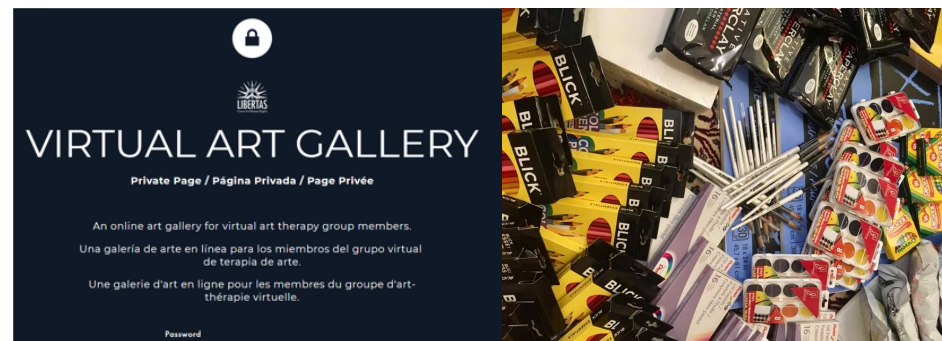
LIBERTAS

VIRTUAL ART GALLERY

Private Page / Página Privada / Page Privée

An online art gallery for virtual art therapy group members.

Una galería de arte en línea para los miembros del grupo virtual de terapia de arte.

Une galerie d'art en ligne pour les membres du groupe d'art-thérapie virtuelle.

Password

BLICK BLICK BLICK BLICK BLICK